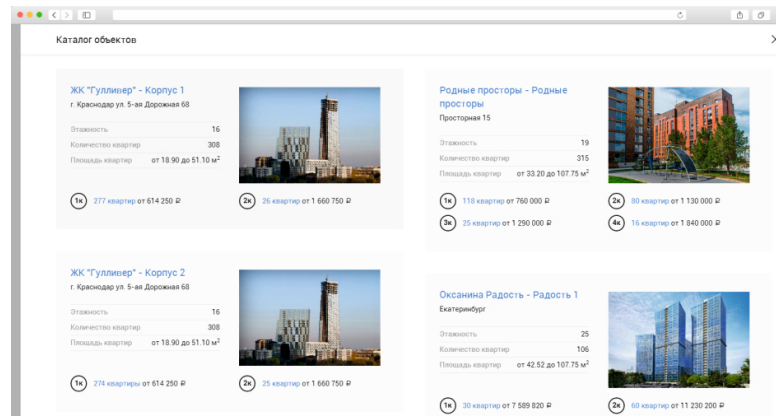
Каталог объектов

ЖК "Гулливер" - Корпус 1
г. Краснодар ул. 5-ая Дорожная 68

Этажность 16
Количество квартир 308
Площадь квартир от 18.90 до 51.10 м$^2$

1к 277 квартир от 614 250 ₽
2к 26 квартир от 1 660 750 ₽

Родные просторы - Родные просторы
Просторная 15

Этажность 19
Количество квартир 315
Площадь квартир от 33.20 до 107.75 м$^2$

1к 118 квартир от 760 000 ₽
2к 80 квартир от 1 130 000 ₽
3к 25 квартир от 1 290 000 ₽
4к 16 квартир от 1 840 000 ₽

ЖК "Гулливер" - Корпус 2
г. Краснодар ул. 5-ая Дорожная 68

Этажность 16
Количество квартир 308
Площадь квартир от 18.90 до 51.10 м$^2$

1к 274 квартиры от 614 250 ₽
2к 25 квартир от 1 660 750 ₽

Оксанина Радость - Радость 1
Екатеринбург

Этажность 25
Количество квартир 106
Площадь квартир от 42.52 до 107.75 м$^2$

1к 30 квартир от 7 589 820 ₽
2к 60 квартир от 11 230 200 ₽